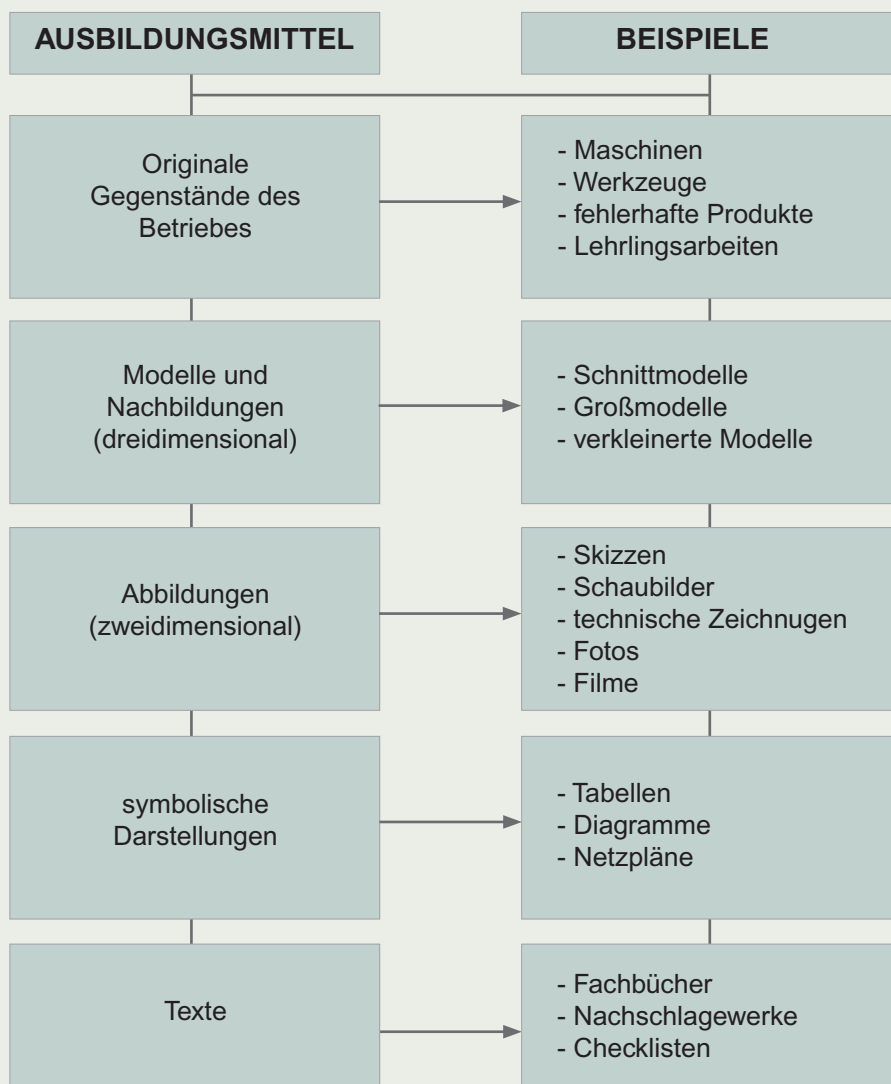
AUSBILDUNGSMITTEL

BEISPIELE

Originale Gegenstände des Betriebes

- Maschinen
- Werkzeuge
- fehlerhafte Produkte
- Lehrlingsarbeiten

Modelle und Nachbildungen (dreidimensional)

- Schnittmodelle
- Großmodelle
- verkleinerte Modelle

Abbildungen (zweidimensional)

- Skizzen
- Schaubilder
- technische Zeichnungen
- Fotos
- Filme

symbolische Darstellungen

- Tabellen
- Diagramme
- Netzpläne

Texte

- Fachbücher
- Nachschlagewerke
- Checklisten